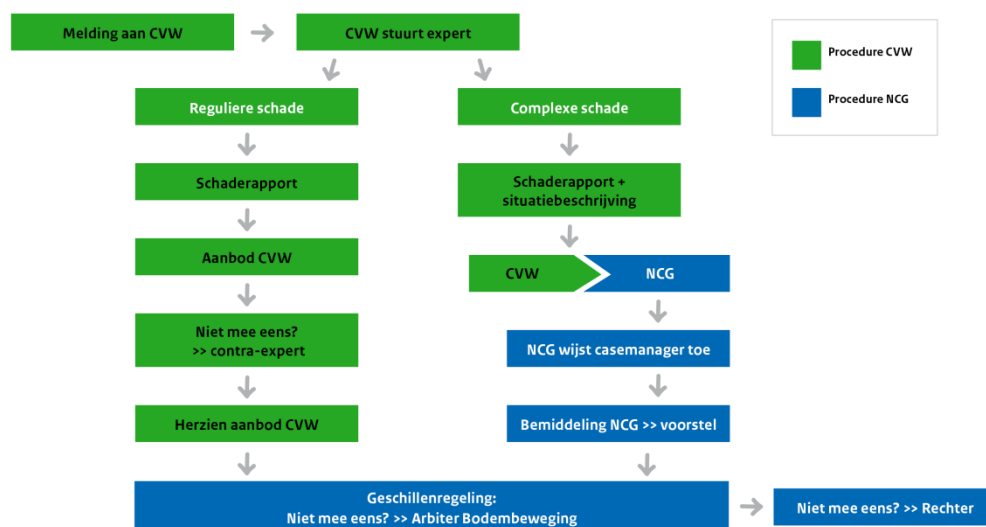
Melding aan CVW

CVW stuurt expert

Procedure CVW

Procedure NCG

Reguliere schade

Complexe schade

Schaderapport

Schaderapport + situatiebeschrijving

Aanbod CVW

CVW

NCG

Niet mee eens? >> contra-expert

NCG wijst casemanager toe

Herzien aanbod CVW

Bemiddeling NCG >> voorstel

Geschillenregeling: Niet mee eens? >> Arbiter Bodembeweging

Niet mee eens? >> Rechter